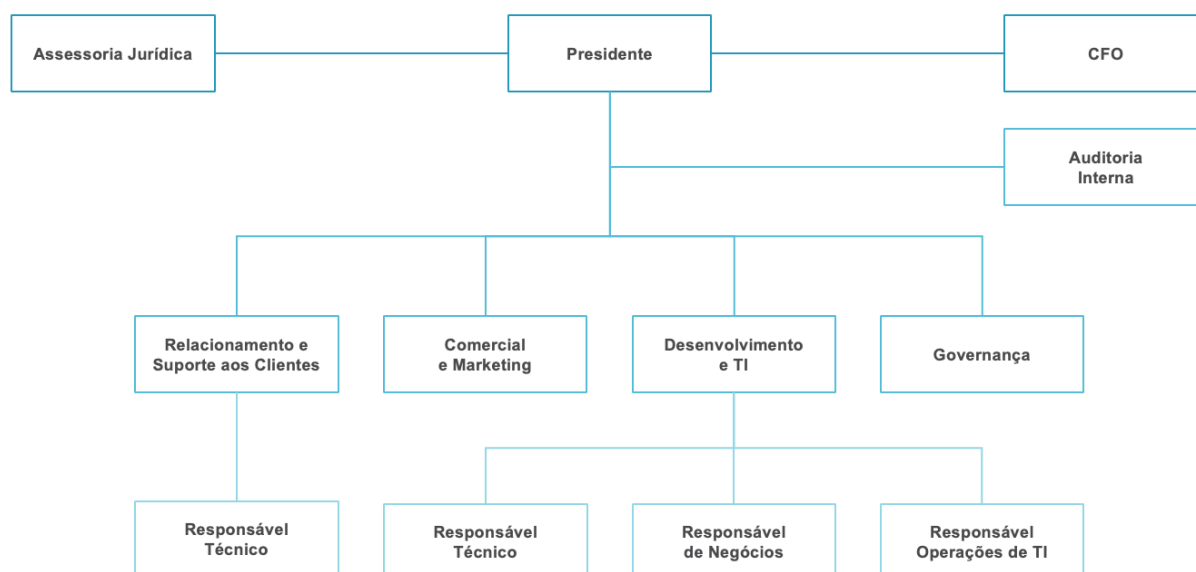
Assessoria Jurídica

Presidente

CFO

Auditoria Interna

Relacionamento e Suporte aos Clientes

Comercial e Marketing

Desenvolvimento e TI

Governança

Responsável Técnico

Responsável Técnico

Responsável de Negócios

Responsável Operações de TI